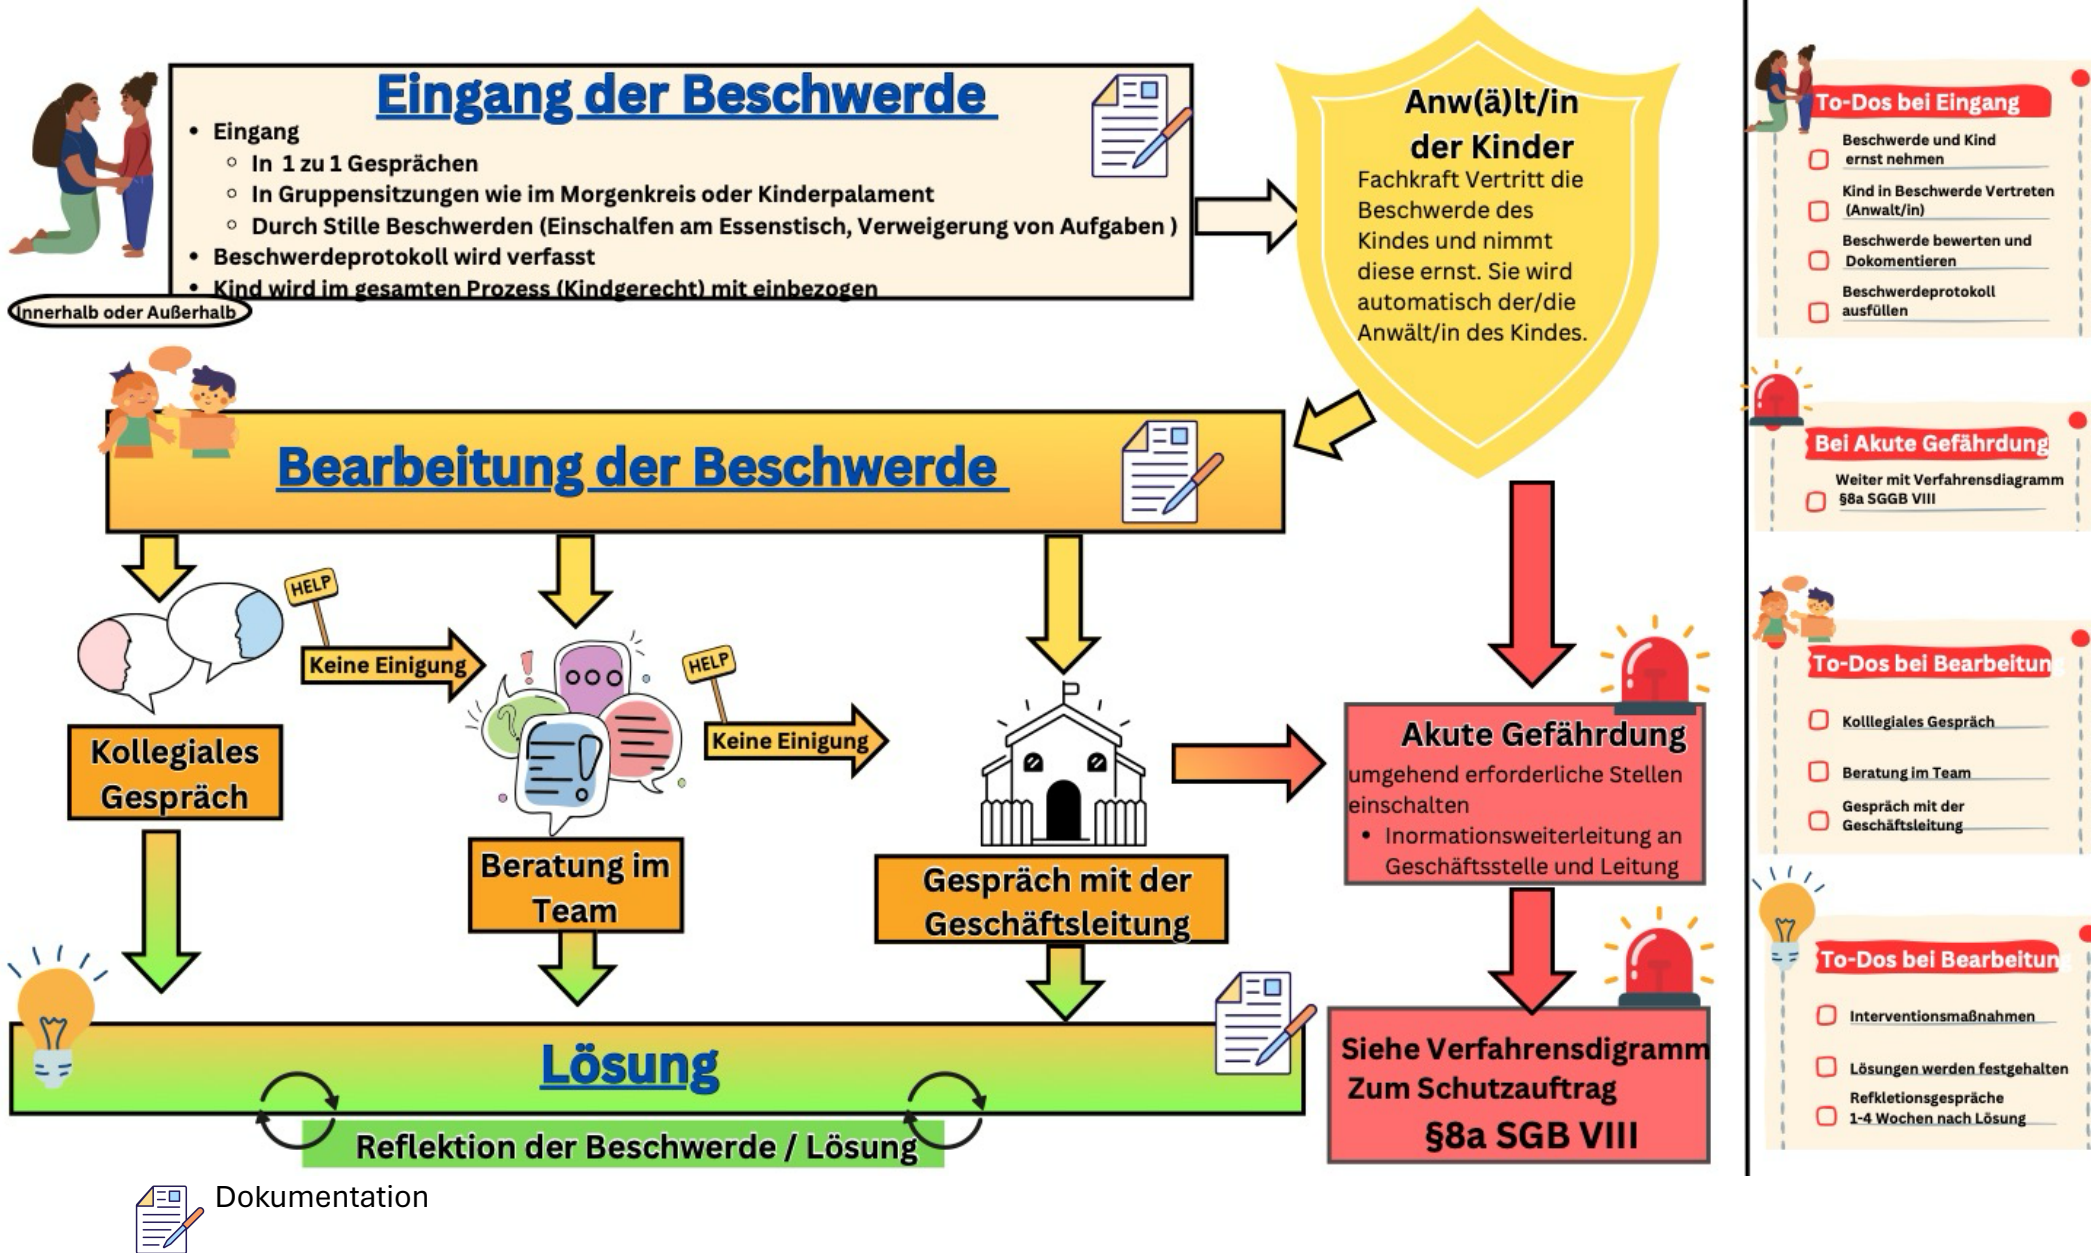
Eingang der Beschwerde

- Eingang
  - In 1 zu 1 Gesprächen
  - In Gruppensitzungen wie im Morgenkreis oder Kinderpalament
  - Durch Stille Beschwerden (Einschalfen am Essenstisch, Verweigerung von Aufgaben )
- Beschwerdeprotokoll wird verfasst
- Kind wird im gesamten Prozess (Kindgerecht) mit einbezogen

Innerhalb oder Außerhalb

Anw(ä)lt/in der Kinder

Fachkraft Vertritt die Beschwerde des Kindes und nimmt diese ernst. Sie wird automatisch der/die Anwält/in des Kindes.

Bearbeitung der Beschwerde

HELP

Keine Einigung

HELP

Keine Einigung

Kollegiales Gespräch

Beratung im Team

Gespräch mit der Geschäftsleitung

Akute Gefährdung

umgehend erforderliche Stellen einschalten

- Inormationsweiterleitung an Geschäftsstelle und Leitung

Siehe Verfahrensdigramm Zum Schutzauftrag §8a SGB VIII

Lösung

Reflektion der Beschwerde / Lösung

Dokumentation

To-Dos bei Eingang

Beschwerde und Kind ernst nehmen

Kind in Beschwerde Vertreten (Anwalt/in)

Beschwerde bewerten und Dokomentieren

Beschwerdeprotokoll ausfüllen

Bei Akute Gefährdung

Weiter mit Verfahrensdiagramm §8a SGGB VIII

To-Dos bei Bearbeitun

Kollegiales Gespräch

Beratung im Team

Gespräch mit der Geschäftsleitung

To-Dos bei Bearbeitun

Interventionsmaßnahmen

Lösungen werden festgehalten

Refkletionsgespräche 1-4 Wochen nach Lösung